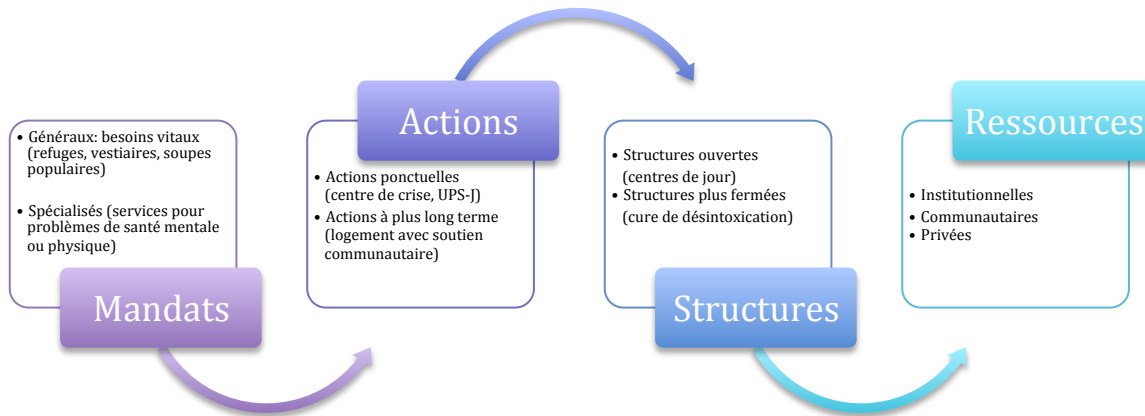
Mandats

- Généraux: besoins vitaux (refuges, vestiaires, soupes populaires)
- Spécialisés (services pour problèmes de santé mentale ou physique)

Actions

- Actions ponctuelles (centre de crise, UPS-J)
- Actions à plus long terme (logement avec soutien communautaire)

Structures

- Structures ouvertes (centres de jour)
- Structures plus fermées (cure de désintoxication)

Ressources

- Institutionnelles
- Communautaires
- Privées